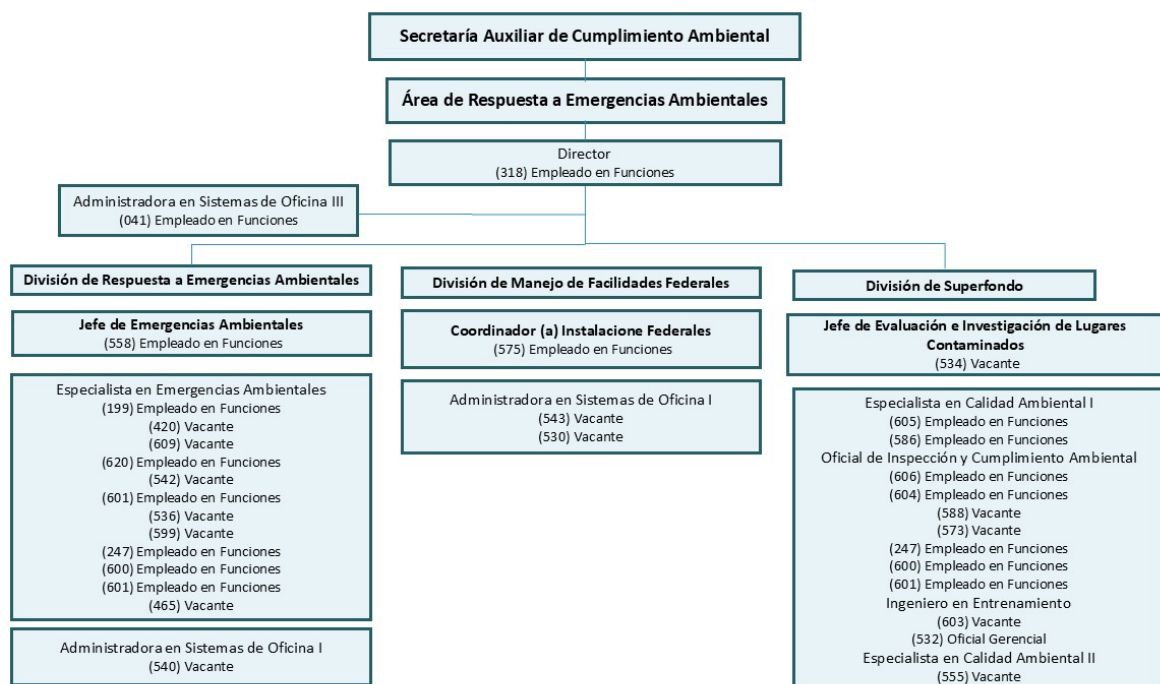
Secretaría Auxiliar de Cumplimiento Ambiental

Área de Respuesta a Emergencias Ambientales

Director
(318) Empleado en Funciones

Administradora en Sistemas de Oficina III
(041) Empleado en Funciones

División de Respuesta a Emergencias Ambientales

Jefe de Emergencias Ambientales
(558) Empleado en Funciones

Especialista en Emergencias Ambientales
(199) Empleado en Funciones
(420) Vacante
(609) Vacante
(620) Empleado en Funciones
(542) Vacante
(601) Empleado en Funciones
(536) Vacante
(599) Vacante
(247) Empleado en Funciones
(600) Empleado en Funciones
(601) Empleado en Funciones
(465) Vacante

Administradora en Sistemas de Oficina I
(540) Vacante

División de Manejo de Facilidades Federales

Coordinador (a) Instalacione Federales
(575) Empleado en Funciones

Administradora en Sistemas de Oficina I
(543) Vacante
(530) Vacante

División de Superfondo

Jefe de Evaluación e Investigación de Lugares Contaminados
(534) Vacante

Especialista en Calidad Ambiental I
(605) Empleado en Funciones
(586) Empleado en Funciones
Oficial de Inspección y Cumplimiento Ambiental
(606) Empleado en Funciones
(604) Empleado en Funciones
(588) Vacante
(573) Vacante
(247) Empleado en Funciones
(600) Empleado en Funciones
(601) Empleado en Funciones
Ingeniero en Entrenamiento
(603) Vacante
(532) Oficial Gerencial
Especialista en Calidad Ambiental II
(555) Vacante